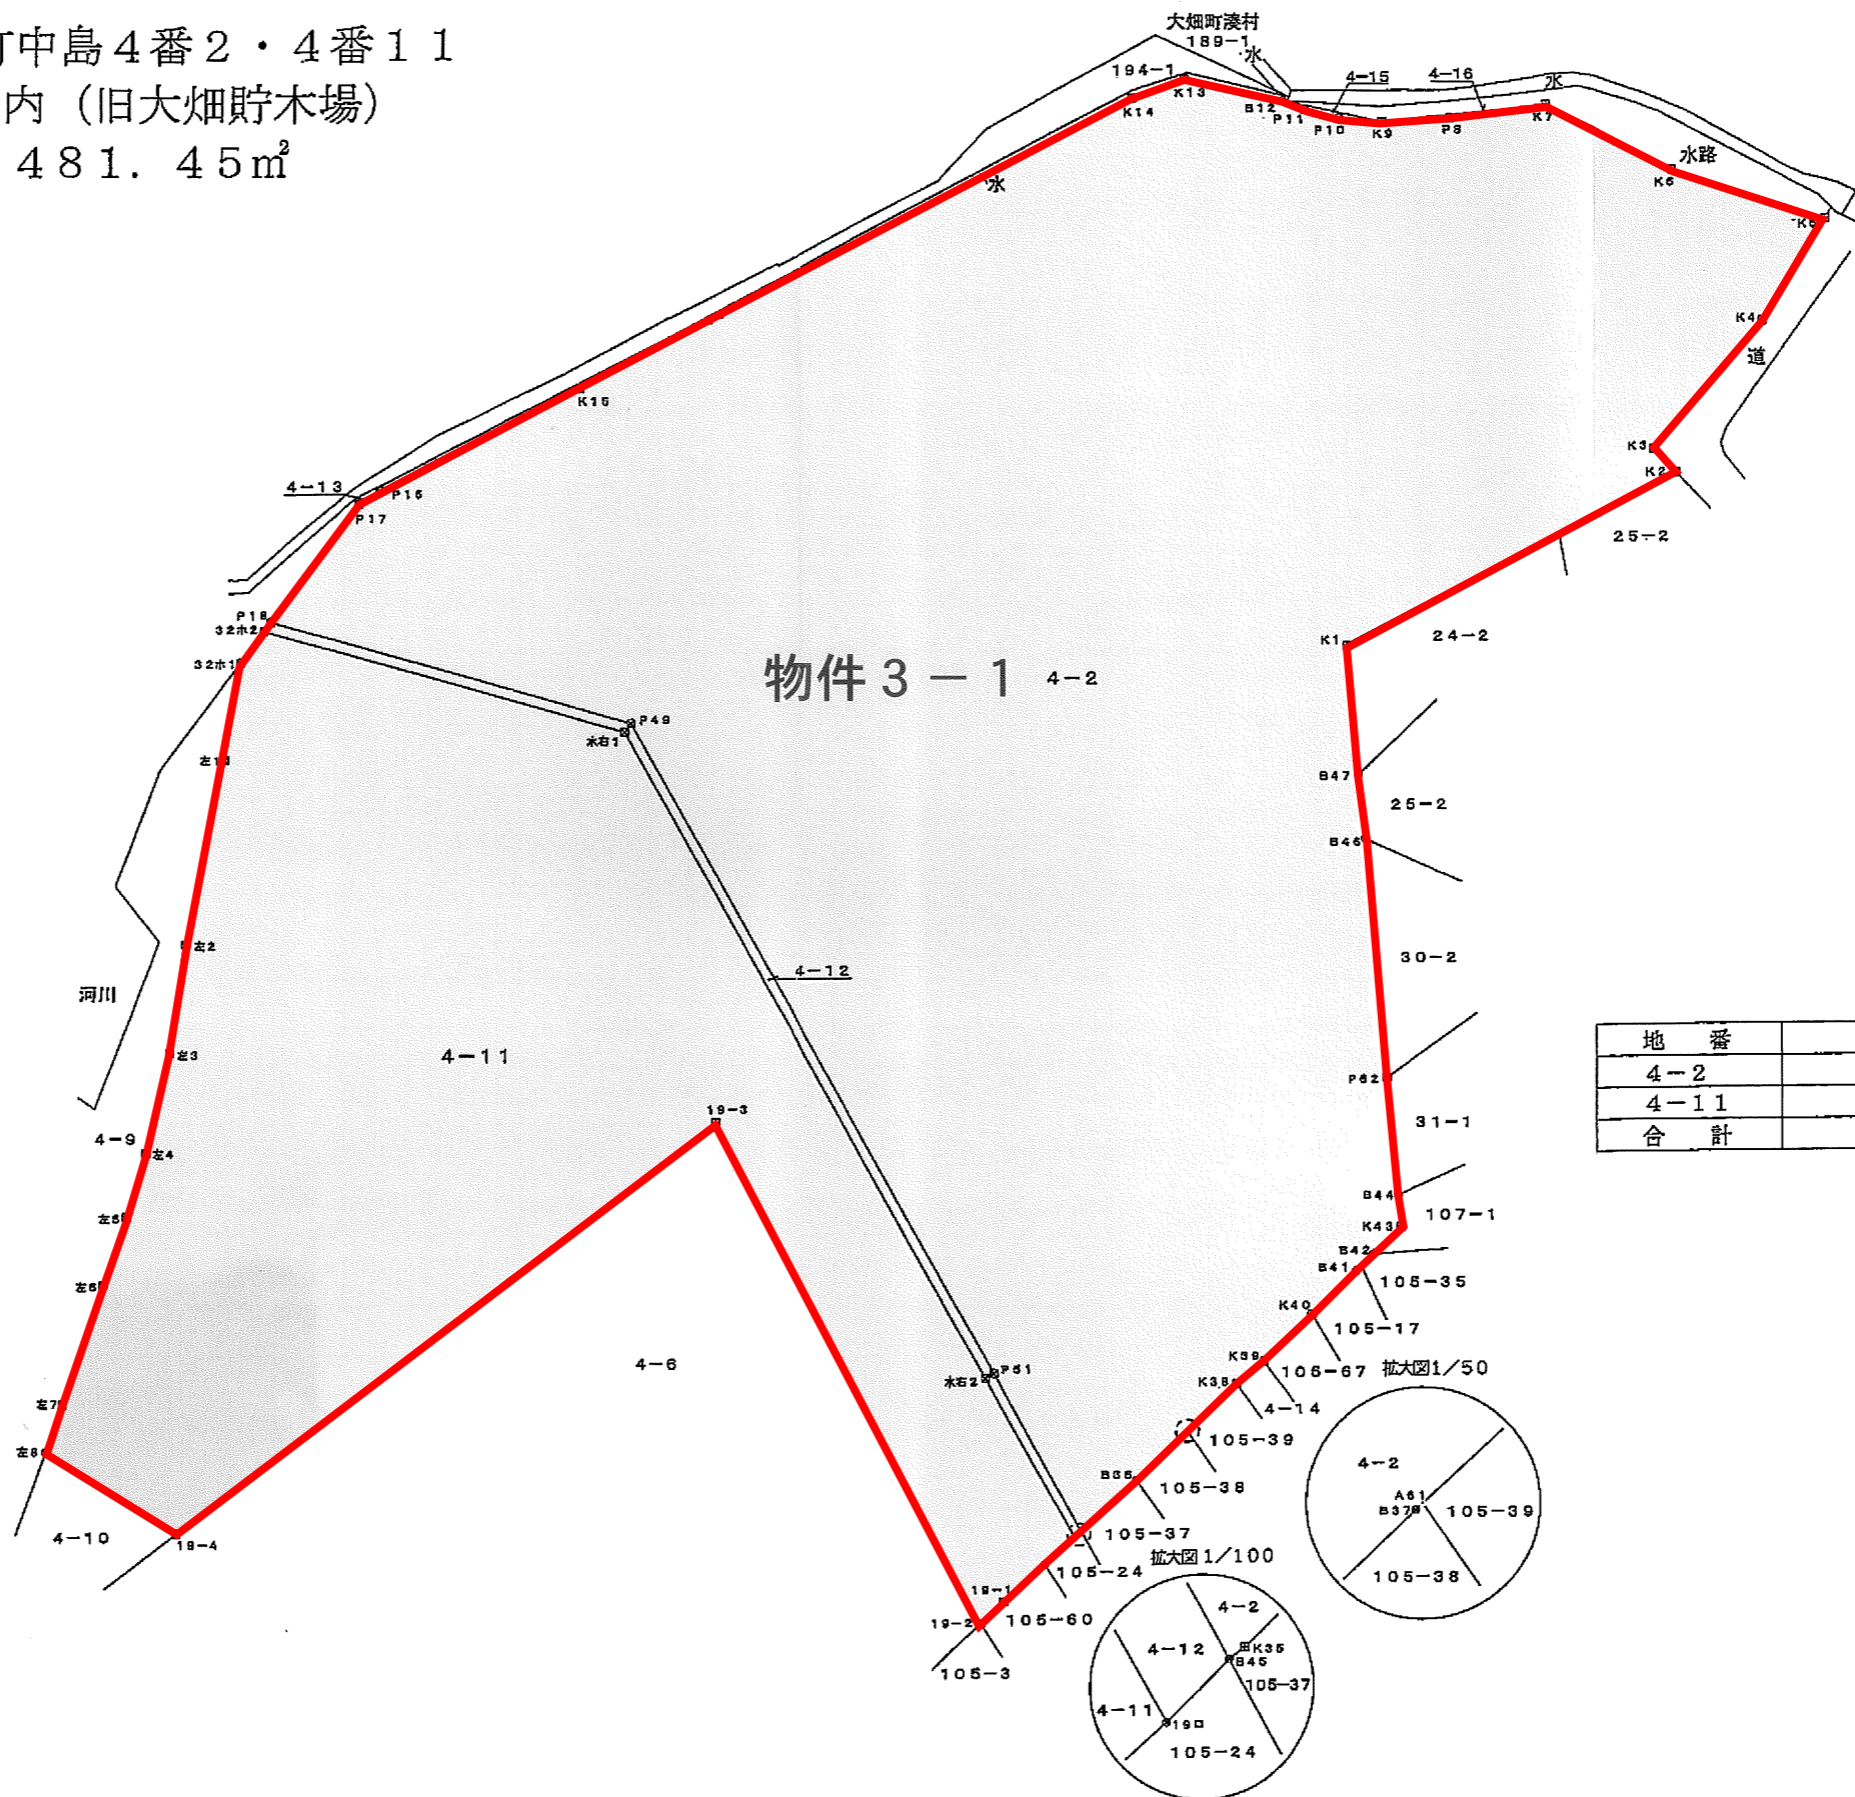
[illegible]町中島４番２・４番１１
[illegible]内（旧大畑貯木場）
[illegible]４８１．４５㎡

大畑町湊村
189−1
水
194−1
4−15
4−16
水
K13
K14
B12
P11
P10
K9
P8
K7
水路
K6
K5
水
K4
道
K3
K2
25−2
K15
4−13
P16
P17
P18
32ホ2
32ホ1
K1
24−2
物件３−１ 4−2
P49
水石1
左1
B47
25−2
B46
左2
30−2
4−12
河川
左3
4−11
P62
19−3
31−1
4−9
左4
B44
107−1
K43
左5
B42
B41
105−35
左6
K40
105−17
K39
106−67 拡大図1／50
4−6
水石2
P51
K38
4−14
左7
105−39
左8
B36
105−38
4−2
A61
B37
105−39
105−38
4−10
19−4
105−37
105−24 拡大図1／100
19−1
19−2
105−60
105−3
4−2
4−12
K35
B45
105−37
4−11
19
105−24

| 地　　番 | |
|---|---|
| 4−2 | |
| 4−11 | |
| 合　　計 | |